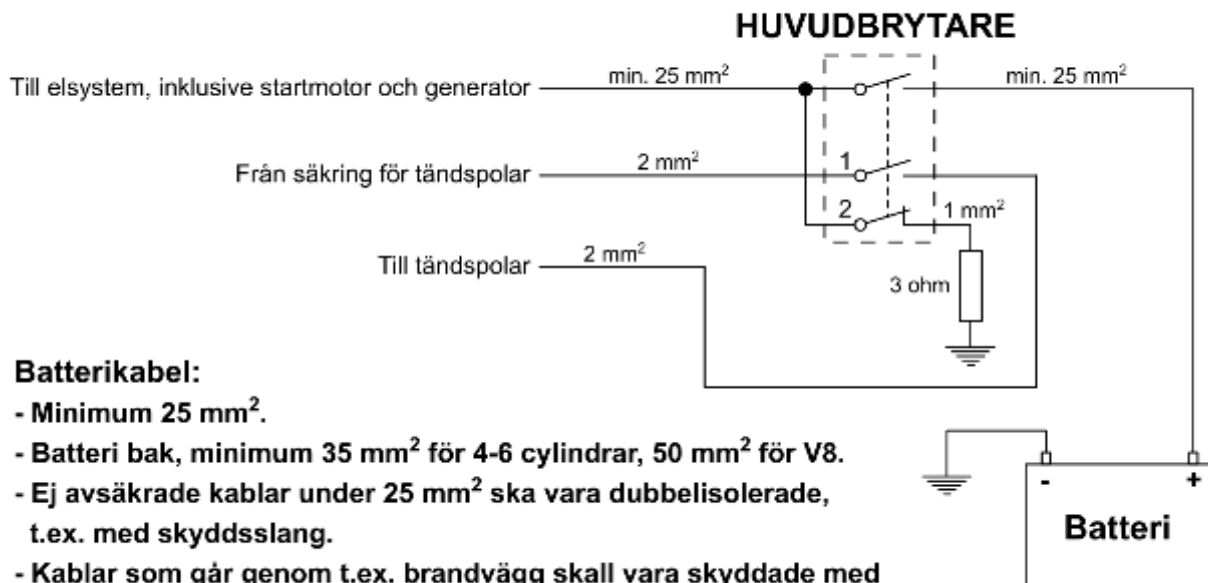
HUVUDBRYTARE

Till elsystem, inklusive startmotor och generator

min. 25 mm$^2$

min. 25 mm$^2$

Från säkring för tändspolar

2 mm$^2$

1

2

1 mm$^2$

Till tändspolar

2 mm$^2$

3 ohm

Batterikabel:

- Minimum 25 mm$^2$.

- Batteri bak, minimum 35 mm$^2$ för 4-6 cylindrar, 50 mm$^2$ för V8.

- Ej avsäkrade kablar under 25 mm$^2$ ska vara dubbelisolerade, t.ex. med skyddsslang.

- Kablar som går genom t.ex. brandvägg skall vara skyddade med

-

+

Batteri